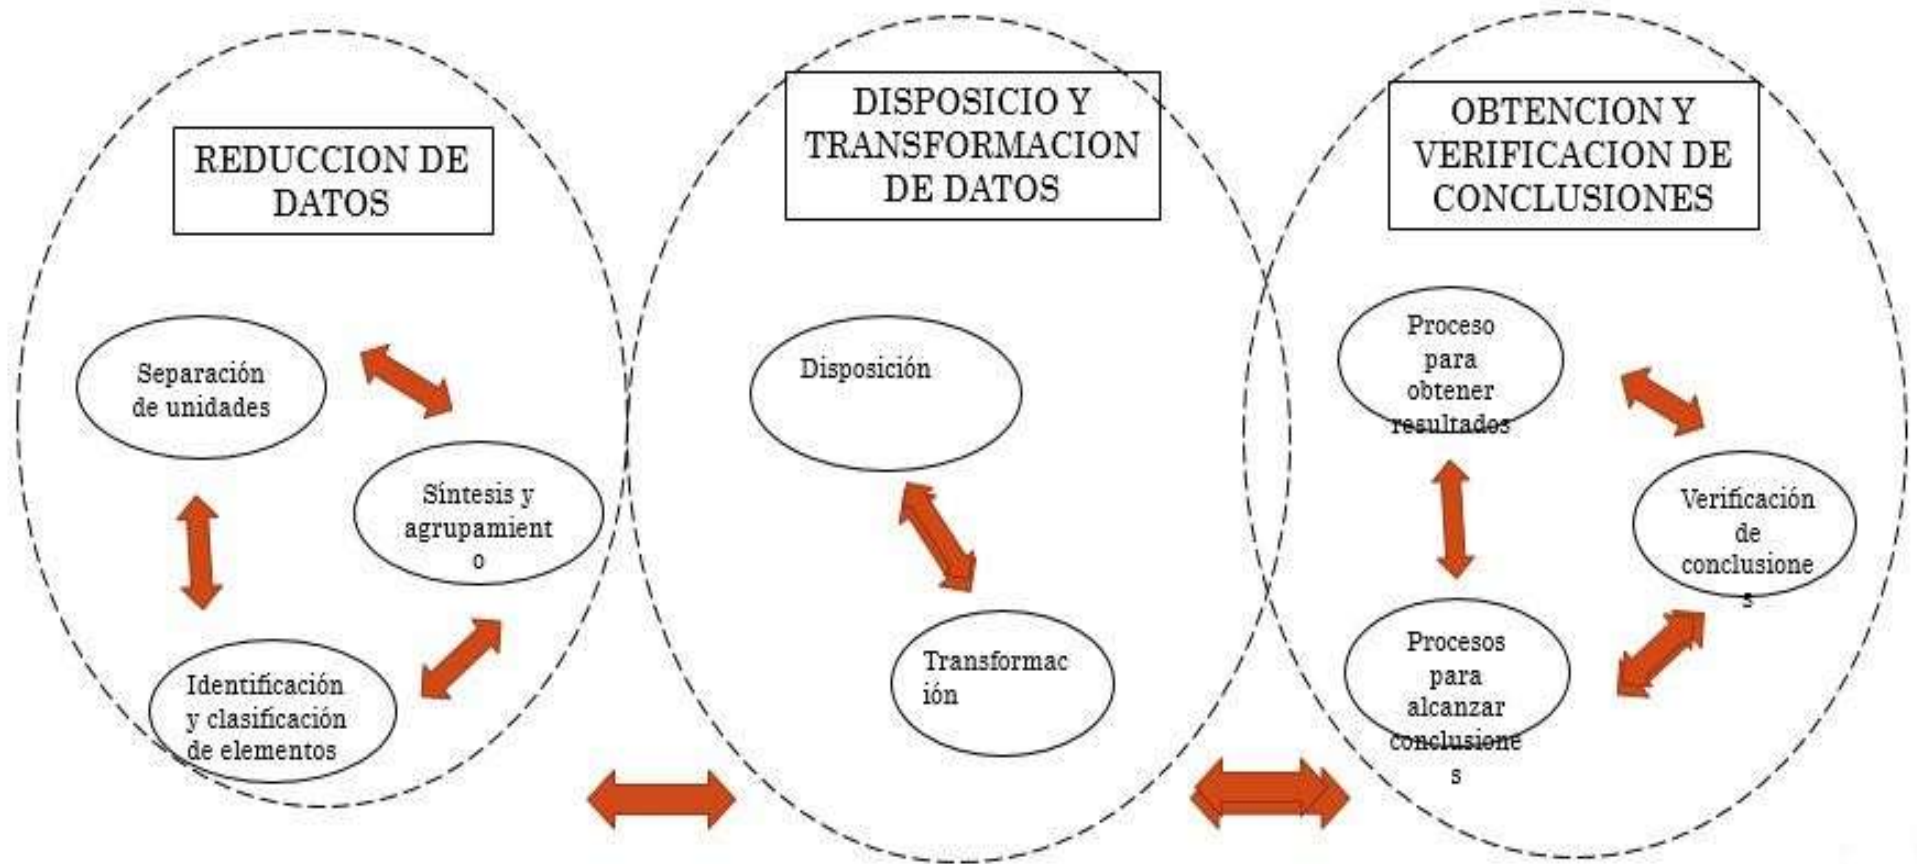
REDUCCION DE DATOS

Separación de unidades

Síntesis y agrupamient o

Identificación y clasificación de elementos

DISPOSICIO Y TRANSFORMACION DE DATOS

Disposición

Transformac ión

OBTENCION Y VERIFICACION DE CONCLUSIONES

Proceso para obtener resultados

Verificación de conclusione s

Procesos para alcanzar conclusione s